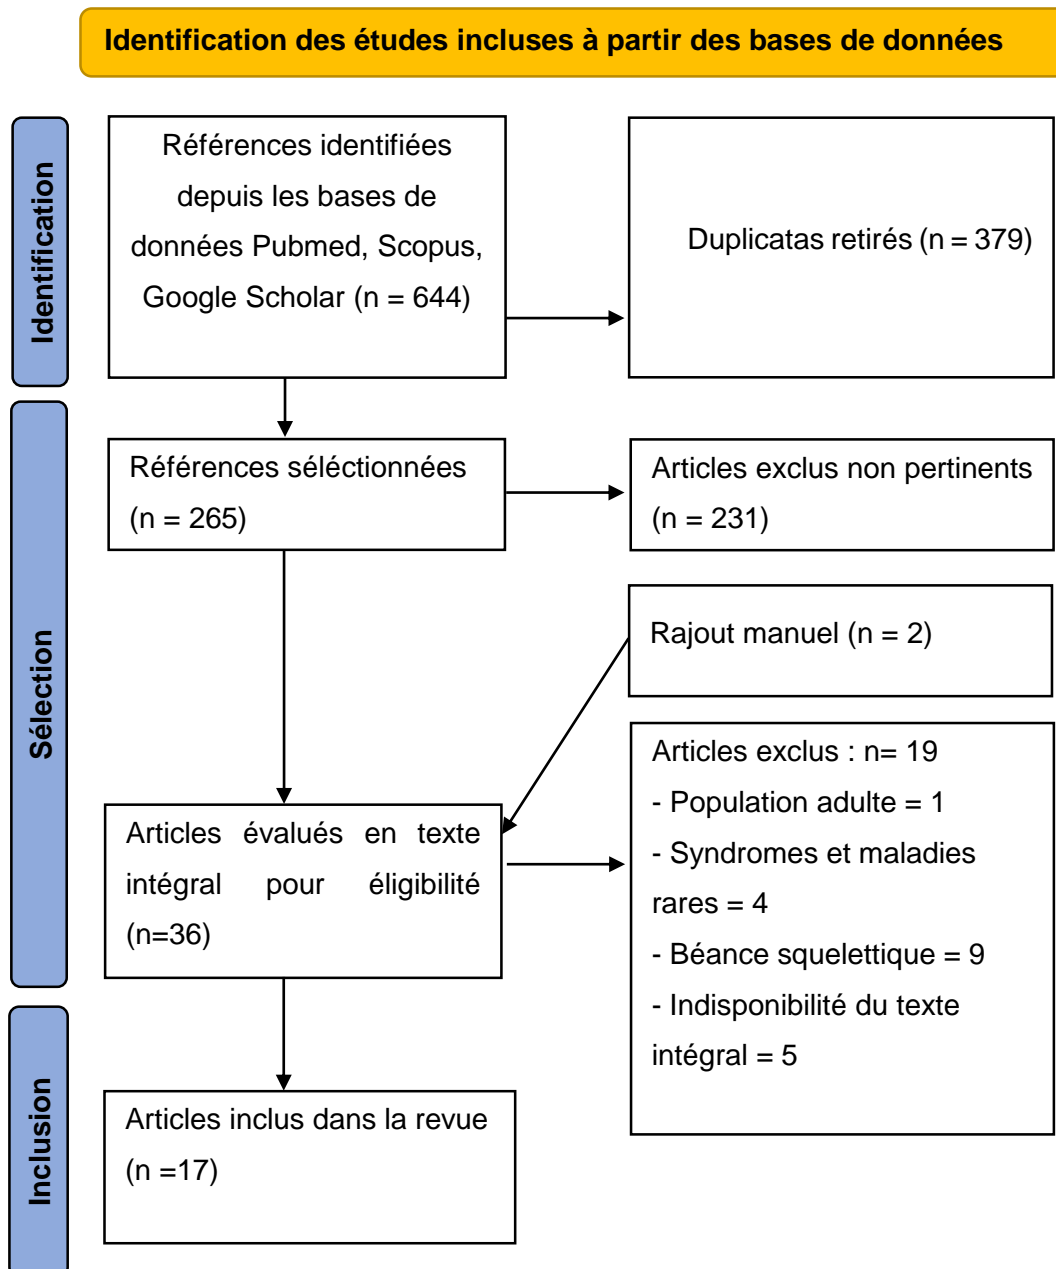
Identification des études incluses à partir des bases de données

Identification

Références identifiées depuis les bases de données Pubmed, Scopus, Google Scholar (n = 644)

Duplicatas retirés (n = 379)

Sélection

Références séléctionnées (n = 265)

Articles exclus non pertinents (n = 231)

Rajout manuel (n = 2)

Articles évalués en texte intégral pour éligibilité (n=36)

Articles exclus : n= 19
- Population adulte = 1
- Syndromes et maladies rares = 4
- Béance squelettique = 9
- Indisponibilité du texte intégral = 5

Inclusion

Articles inclus dans la revue (n =17)